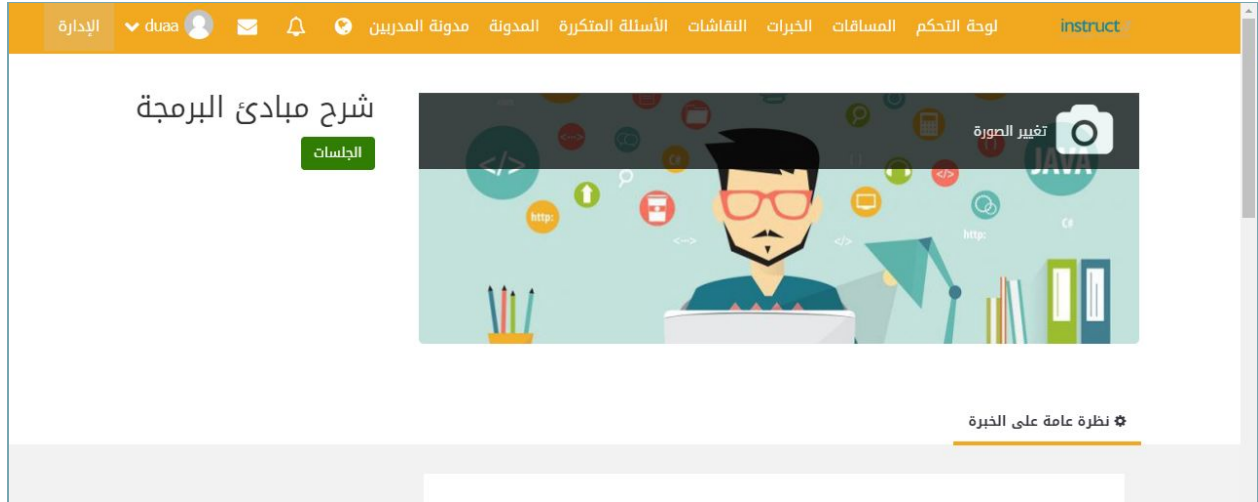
instruct لوحة التحكم المساقات الخبرات النقاشات الأسئلة المتكررة المدونة مدونة المدربين duaa الإدارة

شرح مبادئ البرمجة

الجلسات

تغيير الصورة

</>

http:

JAVA

C#

<-->

</>

http:

</>

C#

نظرة عامة على الخبرة